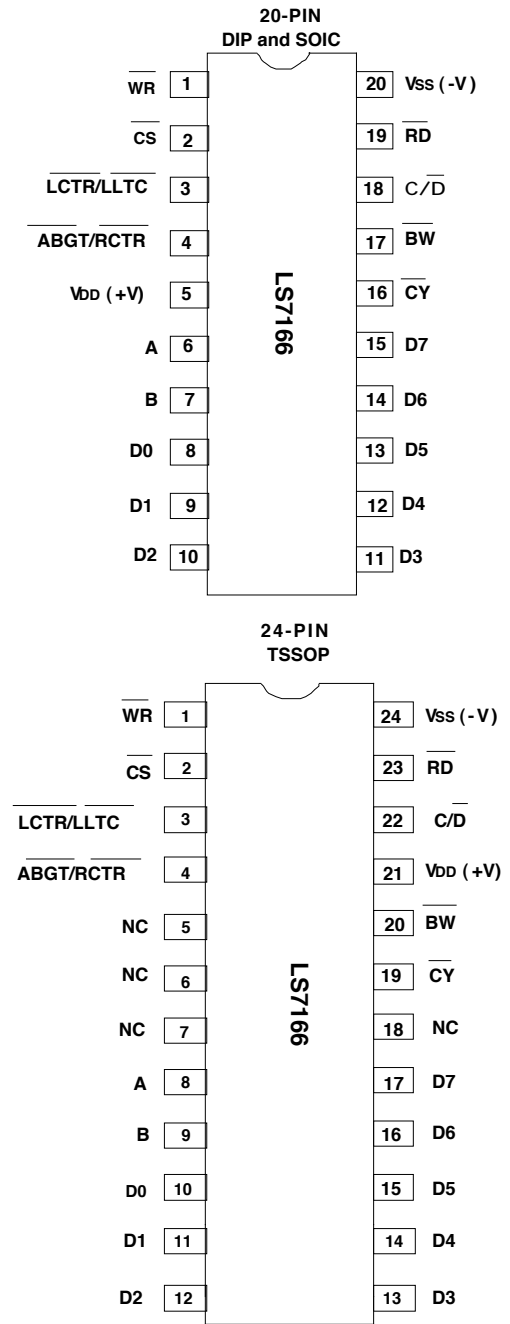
20-PIN
DIP and SOIC

$\overline{WR}$ 1
$\overline{CS}$ 2
$\overline{LCTR}/\overline{LLTC}$ 3
$\overline{ABGT}/\overline{RCTR}$ 4
VDD (+V) 5
A 6
B 7
D0 8
D1 9
D2 10

20 VSS (-V)
19 $\overline{RD}$
18 C/$\overline{D}$
17 $\overline{BW}$
16 $\overline{CY}$
15 D7
14 D6
13 D5
12 D4
11 D3

LS7166

24-PIN
TSSOP

$\overline{WR}$ 1
$\overline{CS}$ 2
$\overline{LCTR}/\overline{LLTC}$ 3
$\overline{ABGT}/\overline{RCTR}$ 4
NC 5
NC 6
NC 7
A 8
B 9
D0 10
D1 11
D2 12

24 VSS (-V)
23 $\overline{RD}$
22 C/$\overline{D}$
21 VDD (+V)
20 $\overline{BW}$
19 $\overline{CY}$
18 NC
17 D7
16 D6
15 D5
14 D4
13 D3

LS7166